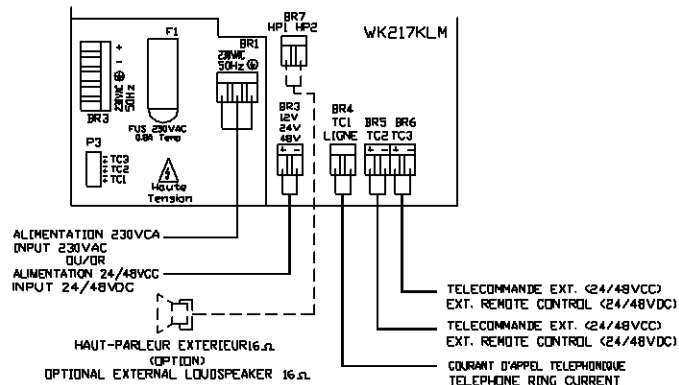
WK217KLM

F1

BR1
230VAC
50Hz ⏚

BR7
HP1 HP2

BR2
-
+
230VAC ⏚
50Hz

FUS 250VAC
0.8A Temp

P3
TC3
TC2
TC1

Haute
Tension

BR3
12V
24V
48V
- +

BR4
TC1
LIGNE

BR5
TC2
+ -

BR6
TC3
+ -

ALIMENTATION 230VCA
INPUT 230VAC
OU/OR
ALIMENTATION 24/48VCC
INPUT 24/48VDC

HAUT-PARLEUR EXTERIEUR16 Ω
(OPTION)
OPTIONAL EXTERNAL LOUDSPEAKER 16 Ω

TELECOMMANDE EXT. (24/48VCC)
EXT. REMOTE CONTROL (24/48VDC)

TELECOMMANDE EXT. (24/48VCC)
EXT. REMOTE CONTROL (24/48VDC)

COURANT D'APPEL TELEPHONIQUE
TELEPHONE RING CURRENT